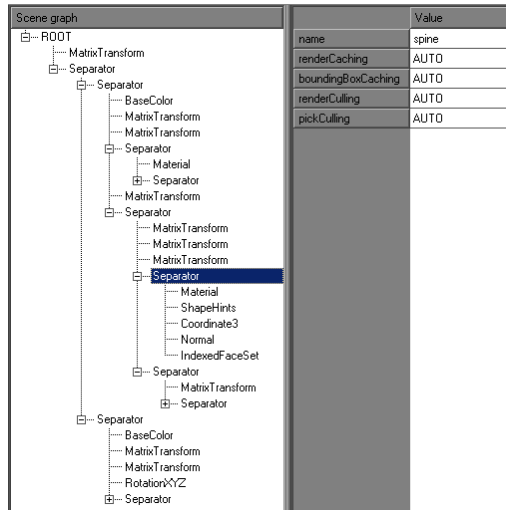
Scene graph

ROOT
MatrixTransform
Separator
Separator
BaseColor
MatrixTransform
MatrixTransform
Separator
Material
Separator
MatrixTransform
Separator
MatrixTransform
MatrixTransform
MatrixTransform
Separator
Material
ShapeHints
Coordinate3
Normal
IndexedFaceSet
Separator
MatrixTransform
Separator
Separator
BaseColor
MatrixTransform
MatrixTransform
RotationXYZ
Separator

| | Value |
|---|---|
| name | spine |
| renderCaching | AUTO |
| boundingBoxCaching | AUTO |
| renderCulling | AUTO |
| pickCulling | AUTO |